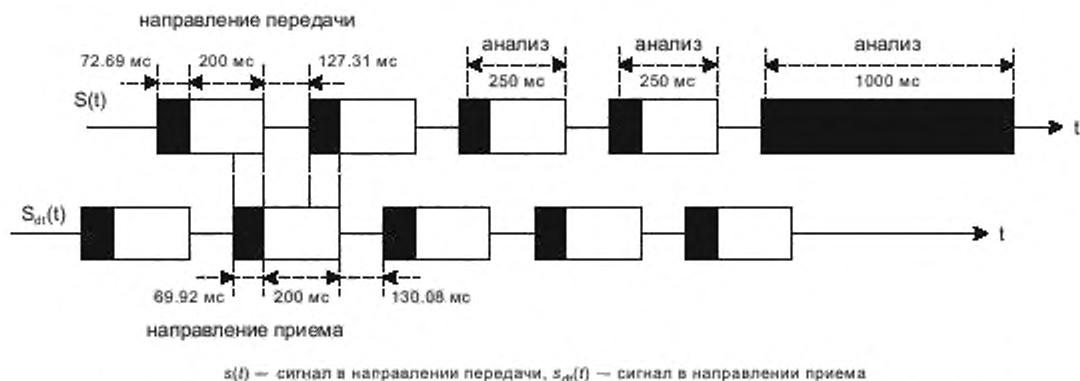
направление передачи

72.69 мс

200 мс

127.31 мс

анализ

250 мс

анализ

250 мс

анализ

1000 мс

S(t)

t

$S_{dt}(t)$

t

69.92 мс

200 мс

130.08 мс

направление приема

$s(t)$ — сигнал в направлении передачи, $s_{dt}(t)$ — сигнал в направлении приема